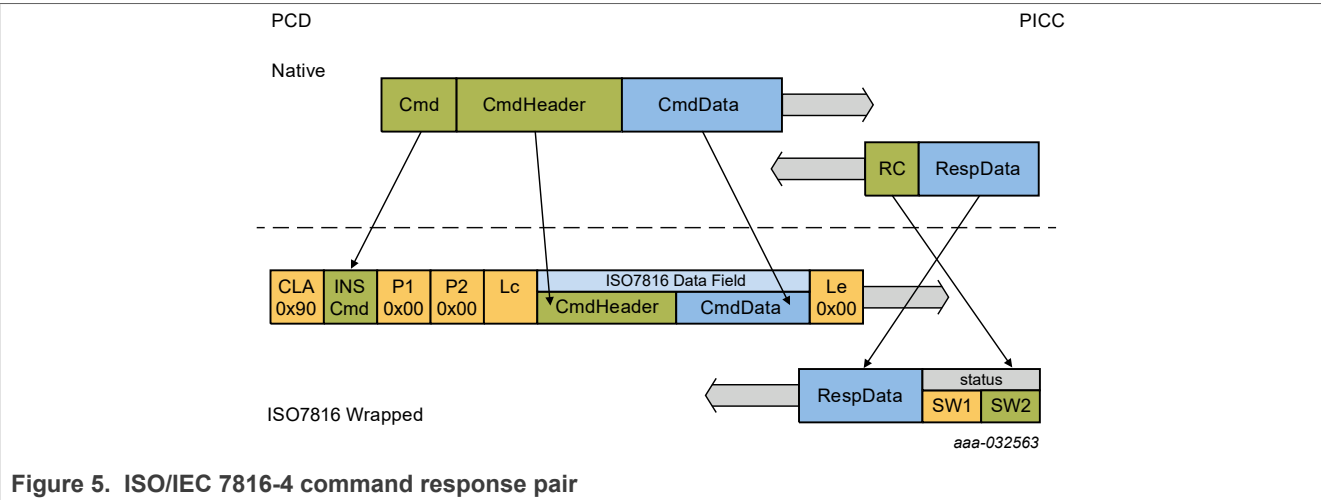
PCD

PICC

Native

Cmd

CmdHeader

CmdData

RC

RespData

CLA 0x90

INS Cmd

P1 0x00

P2 0x00

Lc

ISO7816 Data Field

CmdHeader

CmdData

Le 0x00

RespData

status

SW1

SW2

ISO7816 Wrapped

aaa-032563

Figure 5. ISO/IEC 7816-4 command response pair